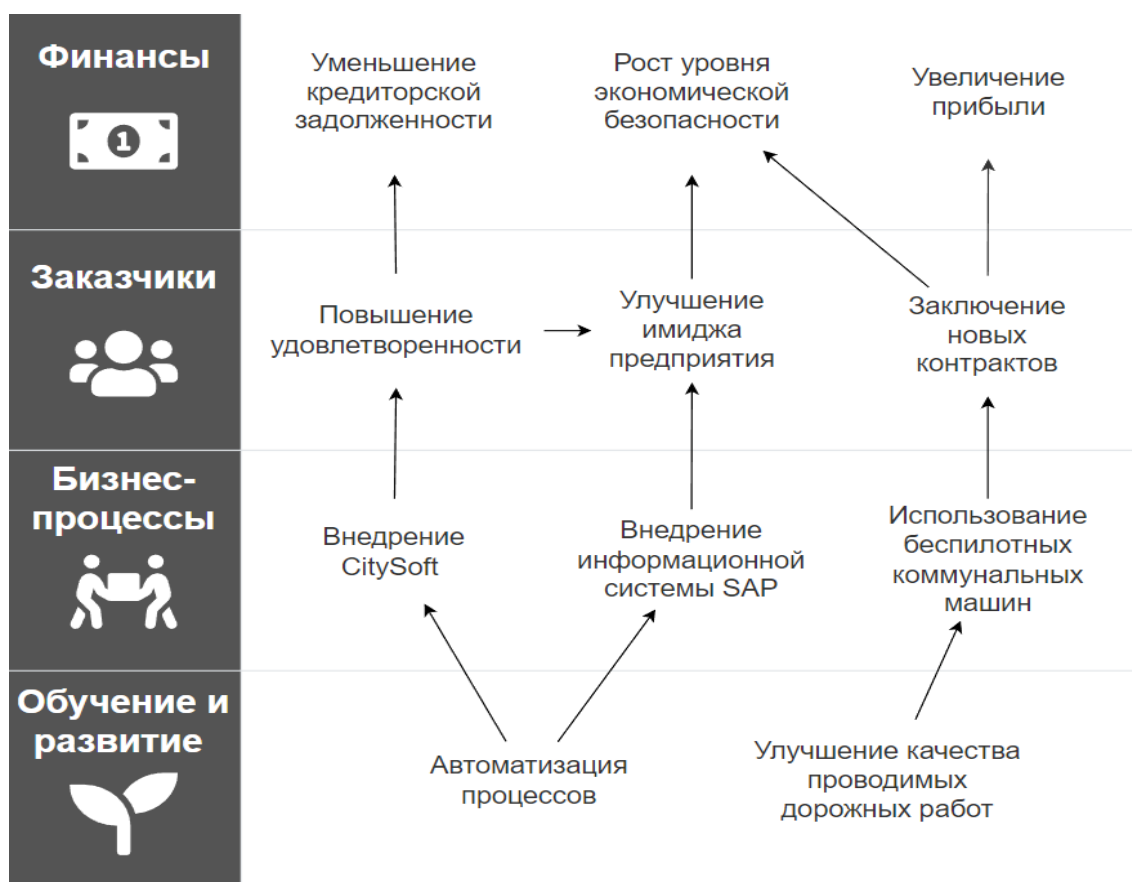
Финансы

1

Уменьшение кредиторской задолженности

Рост уровня экономической безопасности

Увеличение прибыли

Заказчики

Повышение удовлетворенности

Улучшение имиджа предприятия

Заключение новых контрактов

Бизнес-процессы

Внедрение CitySoft

Внедрение информационной системы SAP

Использование беспилотных коммунальных машин

Обучение и развитие

Автоматизация процессов

Улучшение качества проводимых дорожных работ